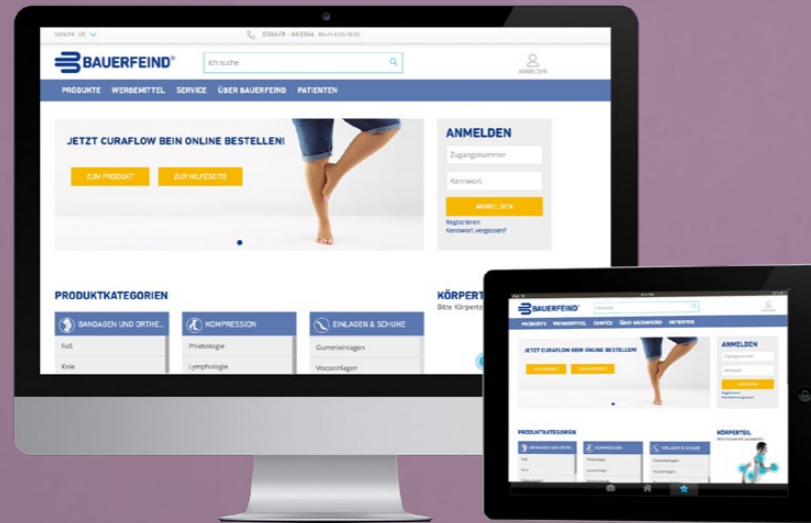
Sprache DE

036628 - 66344 Mo-Fr 8:00-18:00

BAUERFEIND®

Ich suche

ANMELDEN

PRODUKTE WERBEMITTEL SERVICE ÜBER BAUERFEIND PATIENTEN

JETZT CURAFLOW BEIN ONLINE BESTELLEN!

ZUM PRODUKT

ZUR HILFESEITE

ANMELDEN

Zugangsnummer

Kennwort

ANMELDEN

Registrieren

Kennwort vergessen?

PRODUKTKATEGORIEN

BANDAGEN UND ORTHE...

Fuß

Knie

KOMPRESSION

Phlebologie

Lymphologie

EINLAGEN & SCHUHE

Gummieinlagen

Viscoeinlagen

KÖRPERT

Bitte Körpert

BAUERFEIND®

PRODUKTE WERBEMITTEL SERVICE ÜBER BAUERFEIND PATIENTEN

JETZT CURAFLOW BEIN ONLINE BESTELLEN!

ANMELDEN

ANMELDEN

PRODUKTKATEGORIEN

BANDAGEN UND ORTHE...

KOMPRESSION

EINLAGEN & SCHUHE

KÖRPERTEIL